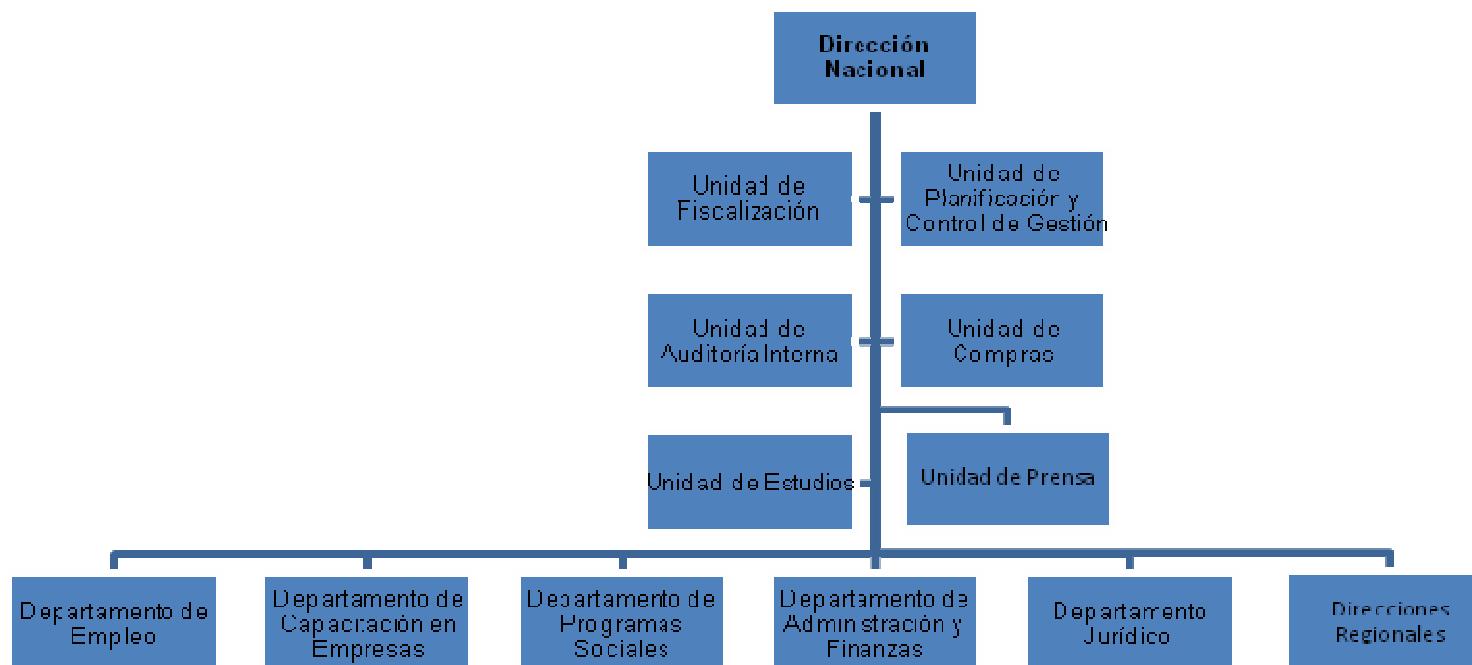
Dirección Nacional

Unidad de Fiscalización

Unidad de Planificación y Control de Gestión

Unidad de Auditoría Interna

Unidad de Compras

Unidad de Estudios

Unidad de Prensa

Departamento de Empleo

Departamento de Capacitación en Empresas

Departamento de Programas Sociales

Departamento de Administración y Finanzas

Departamento Jurídico

Direcciones Regionales